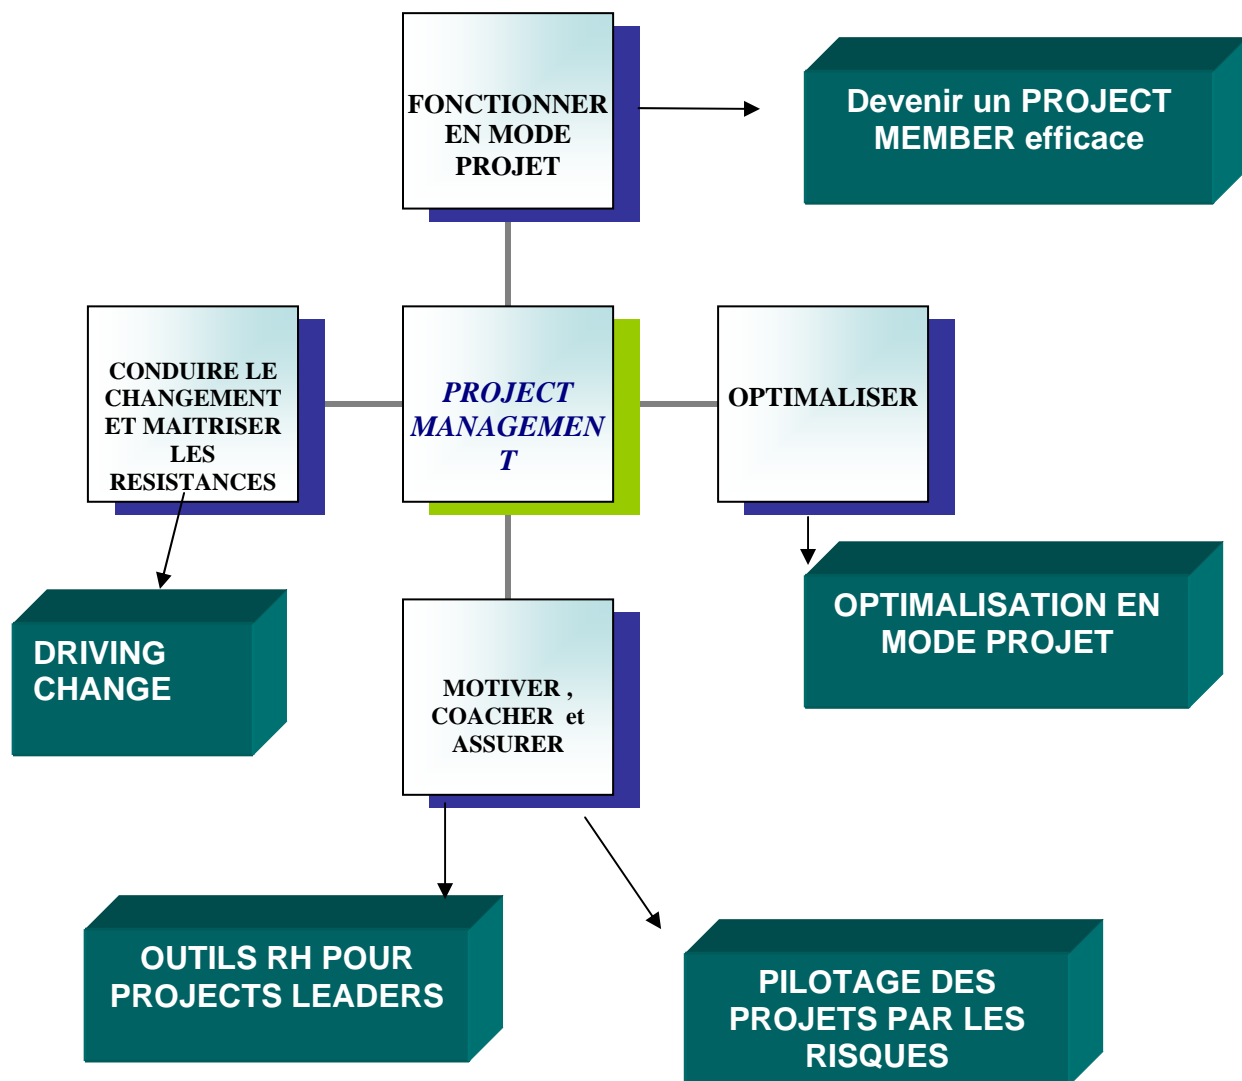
FONCTIONNER EN MODE PROJET

Devenir un PROJECT MEMBER efficace

CONDUIRE LE CHANGEMENT ET MAITRISER LES RESISTANCES

PROJECT MANAGEMEN T

OPTIMALISER

DRIVING CHANGE

OPTIMALISATION EN MODE PROJET

MOTIVER , COACHER et ASSURER

OUTILS RH POUR PROJECTS LEADERS

PILOTAGE DES PROJETS PAR LES RISQUES